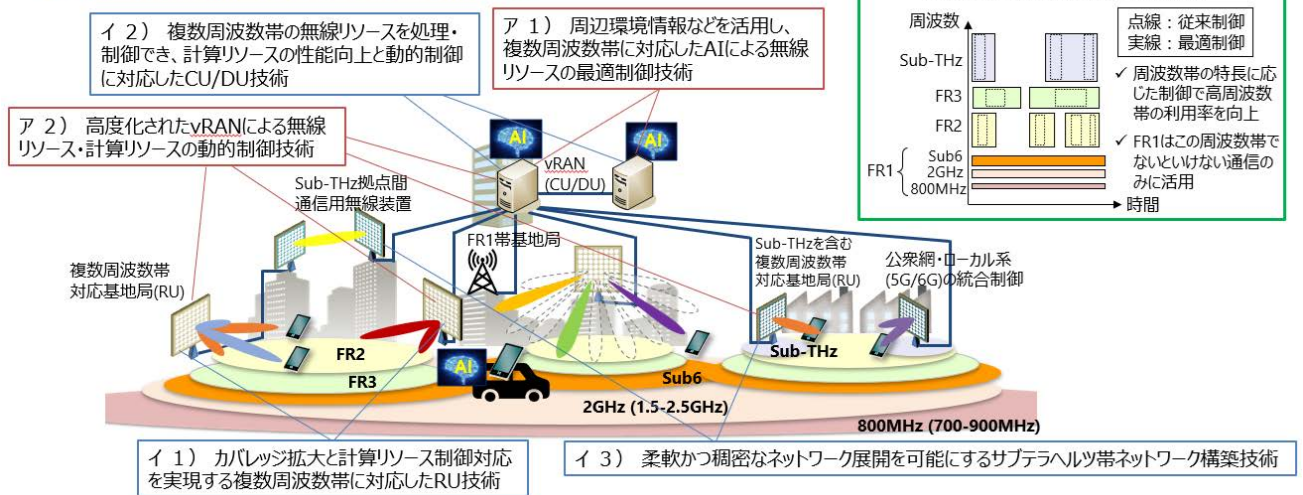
イ 2） 複数周波数帯の無線リソースを処理・制御でき、計算リソースの性能向上と動的制御に対応したCU/DU技術

ア 1） 周辺環境情報などを活用し、複数周波数帯に対応したAIによる無線リソースの最適制御技術

周波数

点線：従来制御
実線：最適制御

Sub-THz

✓ 周波数帯の特長に応じた制御で高周波数帯の利用率を向上

FR3

FR2

✓ FR1はこの周波数帯でないといけない通信のみに活用

FR1

Sub6
2GHz
800MHz

時間

ア 2） 高度化されたvRANによる無線リソース・計算リソースの動的制御技術

AI

AI

vRAN
(CU/DU)

Sub-THz拠点間
通信用無線装置

FR1帯基地局

Sub-THzを含む
複数周波数帯
対応基地局(RU)

公衆網・ローカル系
(5G/6G)の統合制御

複数周波数帯
対応基地局(RU)

FR2

FR3

AI

Sub6

Sub-THz

2GHz (1.5-2.5GHz)

800MHz (700-900MHz)

イ 1） カバレッジ拡大と計算リソース制御対応を実現する複数周波数帯に対応したRU技術

イ 3） 柔軟かつ稠密なネットワーク展開を可能にするサブテラヘルツ帯ネットワーク構築技術